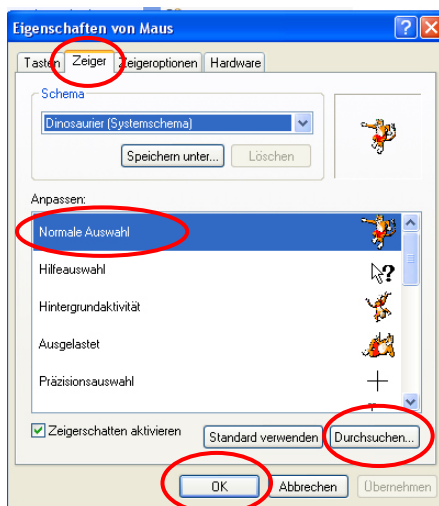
Eigenschaften von Maus

Tasten Zeiger Zeigeroptionen Hardware

Schema

Dinosaurier (Systemschema)

Speichern unter... Löschen

Anpassen:

Normale Auswahl

Hilfeauswahl

Hintergrundaktivität

Ausgelastet

Präzisionsauswahl

Zeigerschatten aktivieren

Standard verwenden

Durchsuchen...

OK

Abbrechen

Übernehmen